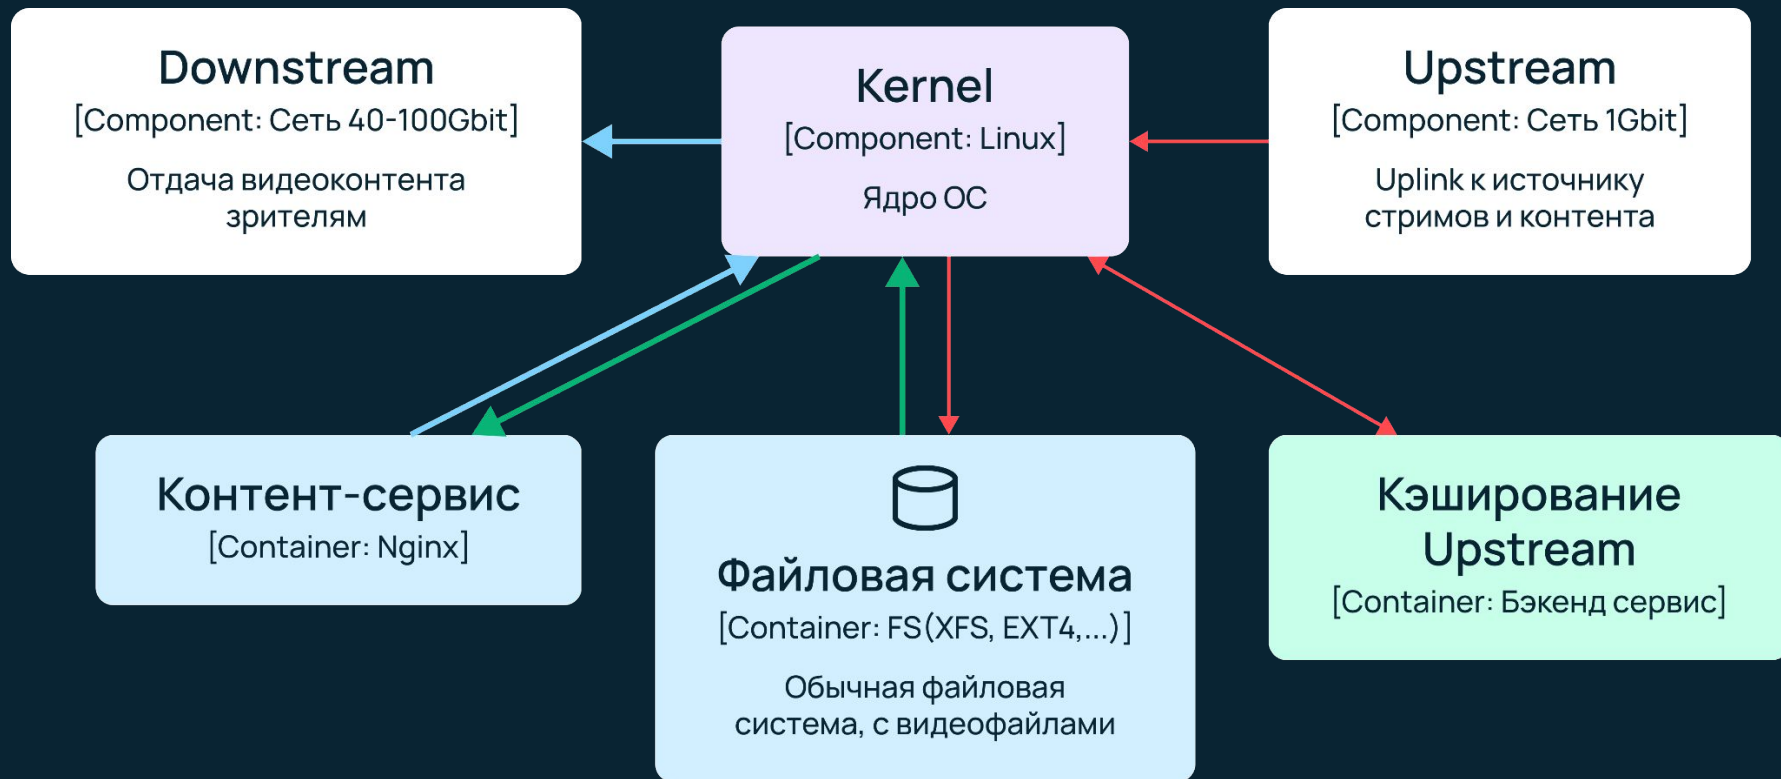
Downstream
[Component: Сеть 40-100Gbit]
Отдача видеоконтента зрителям

Kernel
[Component: Linux]
Ядро ОС

Upstream
[Component: Сеть 1Gbit]
Uplink к источнику стримов и контента

Контент-сервис
[Container: Nginx]

Файловая система
[Container: FS(XFS, EXT4,...)]
Обычная файловая система, с видеофайлами

Кэширование Upstream
[Container: Бэкенд сервис]